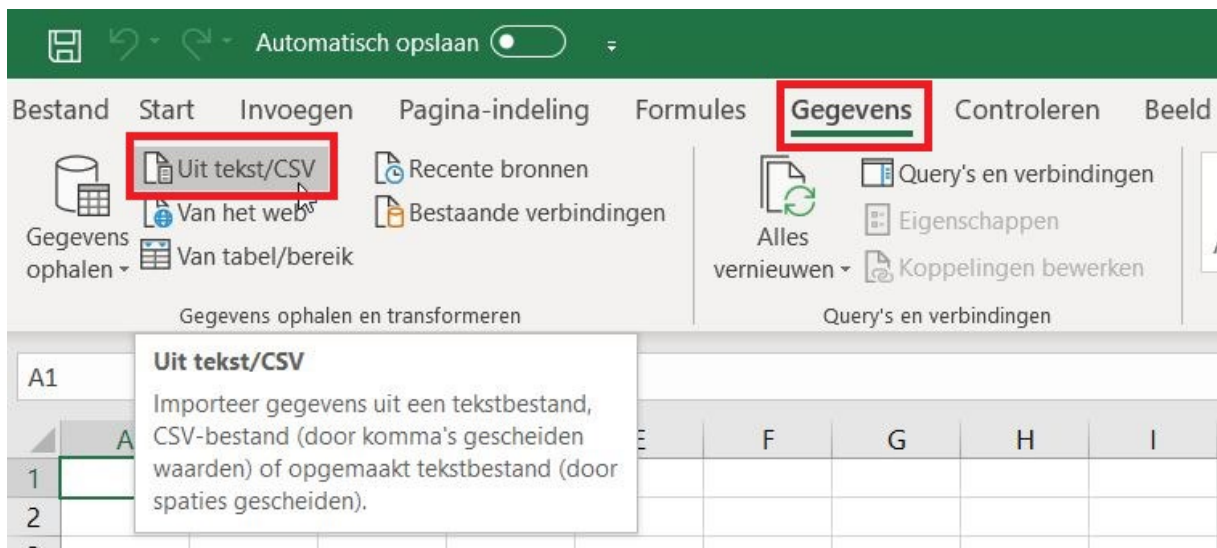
Automatisch opslaan

Bestand Start Invoegen Pagina-indeling Formules Gegevens Controleren Beeld

Gegevens ophalen

Uit tekst/CSV
Van het web
Van tabel/bereik

Recente bronnen
Bestaande verbindingen

Gegevens ophalen en transformeren

Alles vernieuwen

Query's en verbindingen
Eigenschappen
Koppelingen bewerken

Query's en verbindingen

A1

Uit tekst/CSV

Importeer gegevens uit een tekstbestand, CSV-bestand (door komma's gescheiden waarden) of opgemaakt tekstbestand (door spaties gescheiden).

A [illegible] E F G H I
1
2